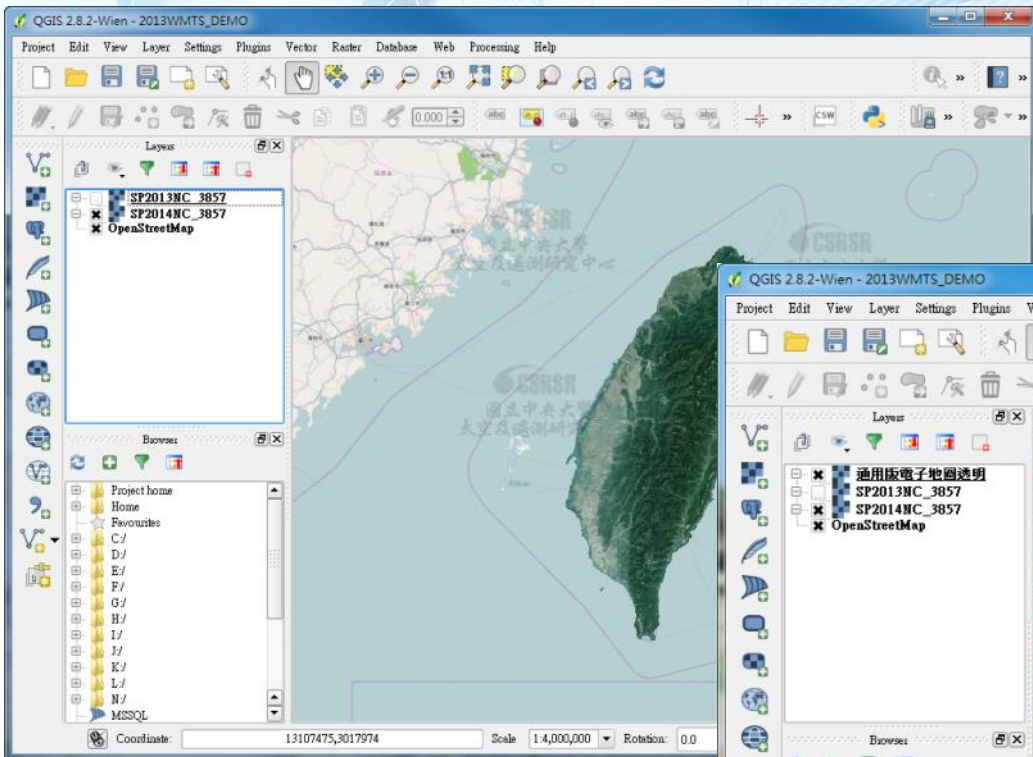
QGIS 2.8.2-Wien - 2013WMTS_DEMO

Project Edit View Layer Settings Plugins Vector Raster Database Web Processing Help

0.000

CSW

Layers

SP2013NC_3857
SP2014NC_3857
OpenStreetMap

Browser

Project home
Home
Favourites
C:/
D:/
E:/
F:/
G:/
H:/
I:/
J:/
K:/
L:/
N:/
MSSQL

Coordinate: 13107475,3017974 Scale 1:4,000,000 Rotation: 0.0

CSRSR
國立中央大學
太空及遙測研究中心

CSRSR
國立中央大學
太空及遙測研究中心

CSRSR

QGIS 2.8.2-Wien - 2013WMTS_DEMO

Project Edit View Layer Settings Plugins V

Layers

通用版電子地圖透明
SP2013NC_3857
SP2014NC_3857
OpenStreetMap

Browser